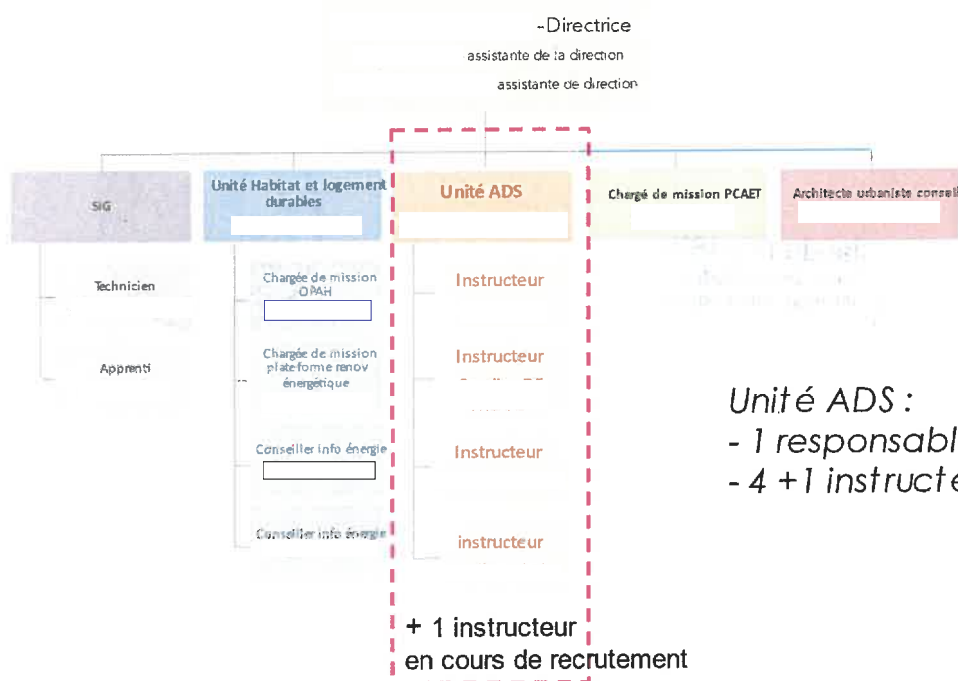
-Directrice
assistante de la direction
assistante de direction

SIG

Technicien

Apprenti

Unité Habitat et logement durables

Chargée de mission OPAH

Chargée de mission plateforme renov énergétique

Conseiller info énergie

Conseiller info énergie

Unité ADS

Instructeur

Instructeur

Instructeur

instructeur

+ 1 instructeur en cours de recrutement

Chargé de mission PCAET

Architecte urbaniste consei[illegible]

Unité ADS :
- 1 responsabl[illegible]
- 4 +1 instructe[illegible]